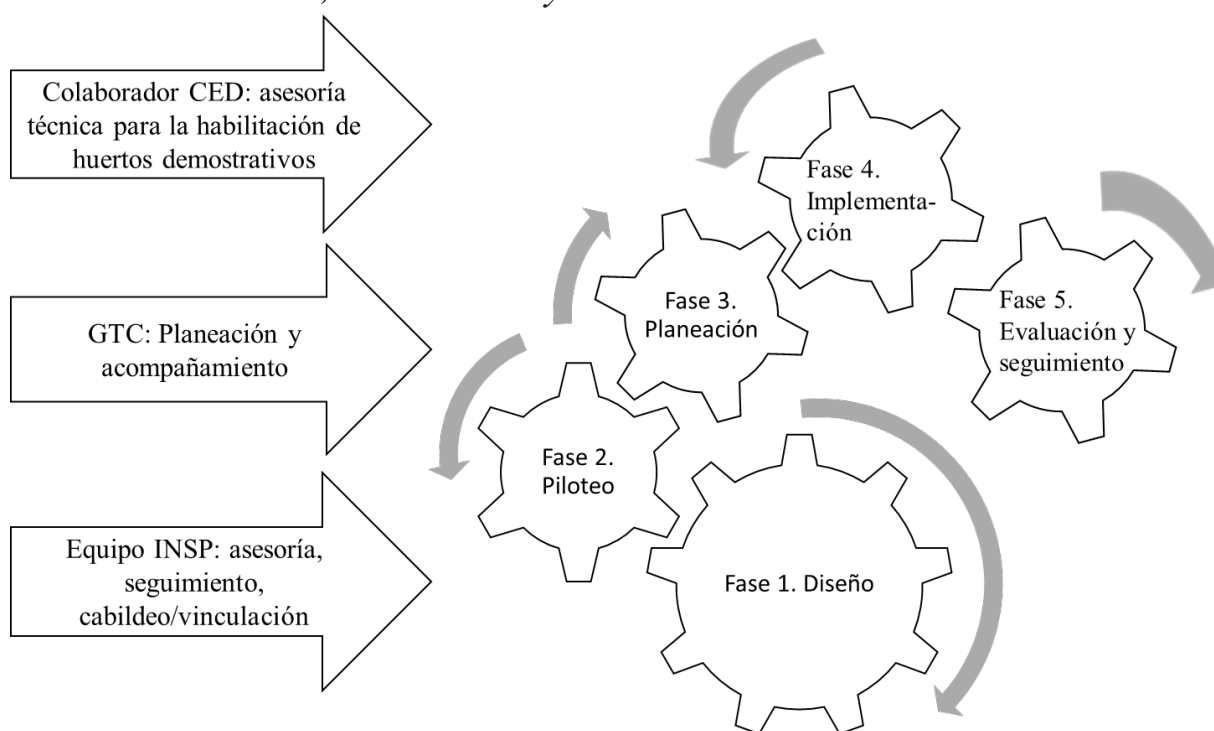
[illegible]

Colaborador CED: asesoría técnica para la habilitación de huertos demostrativos

GTC: Planeación y acompañamiento

Equipo INSP: asesoría, seguimiento, cabildeo/vinculación

Fase 4. Implementación

Fase 3. Planeación

Fase 5. Evaluación y seguimiento

Fase 2. Piloteo

Fase 1. Diseño